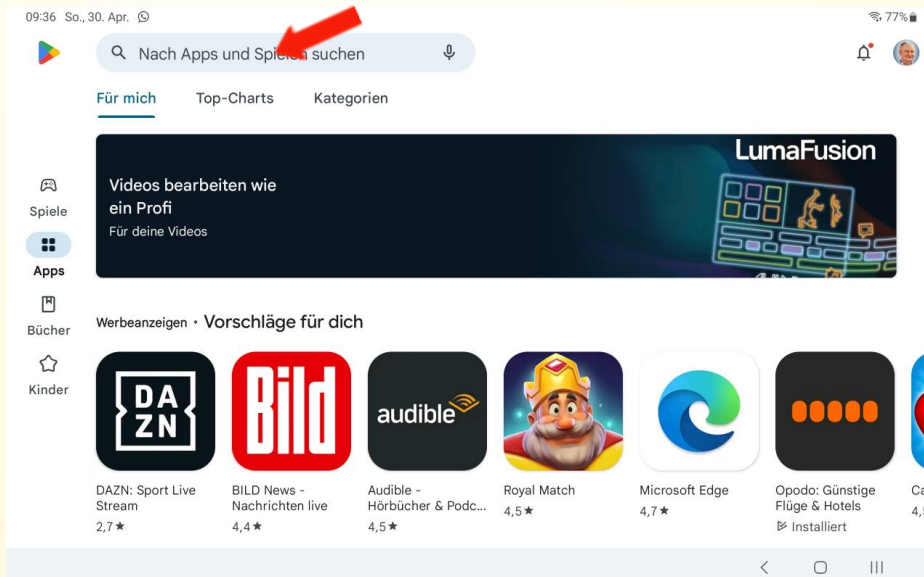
09:36 So., 30. Apr.

77%

Nach Apps und Spielen suchen

Für mich Top-Charts Kategorien

LumaFusion

Videos bearbeiten wie ein Profi
Für deine Videos

Spiele
Apps
Bücher
Kinder

Werbeanzeigen · Vorschläge für dich

DAZN

BILD

audible

DAZN: Sport Live Stream
2,7 ★

BILD News - Nachrichten live
4,4 ★

Audible - Hörbücher & Podc...
4,5 ★

Royal Match
4,5 ★

Microsoft Edge
4,7 ★

Opodo: Günstige Flüge & Hotels
Installiert

Ca
4,